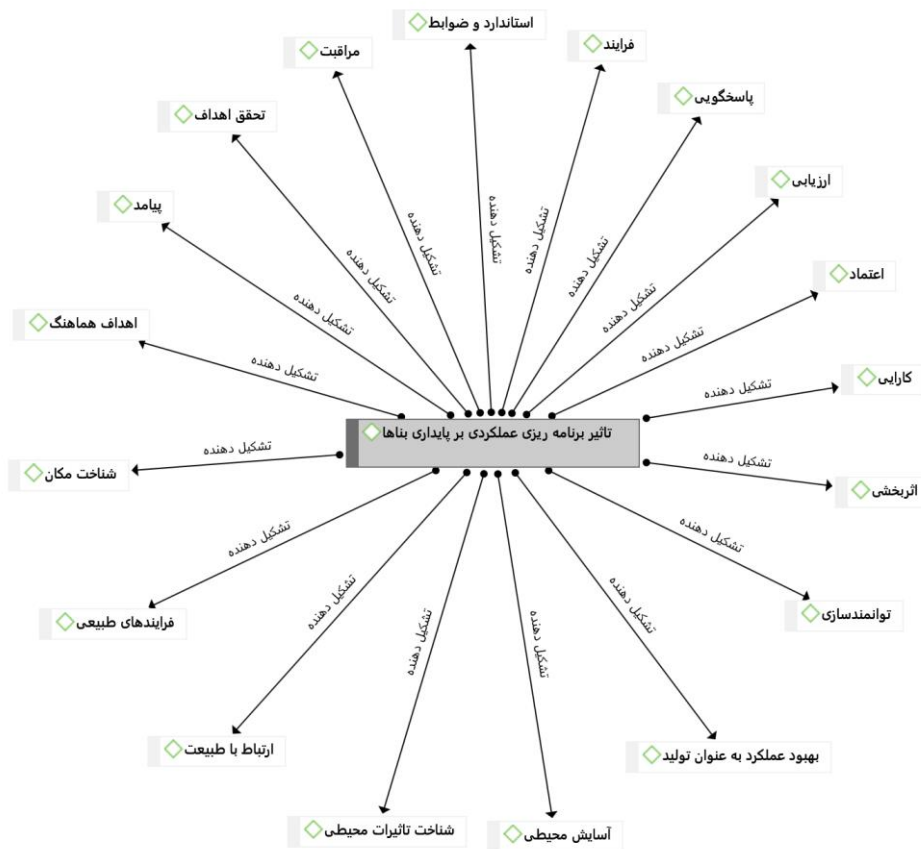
استاندارد و ضوابط
مراقبت
فرایند
پاسخگویی
تحقق اهداف
ارزیابی
پیامد
اعتماد
اهداف هماهنگ
کارایی
تأثیر برنامه ریزی عملکردی بر پایداری بناها
شناخت مکان
اثربخشی
توانمندسازی
فرایندهای طبیعی
ارتباط با طبیعت
بهبود عملکرد به عنوان تولید
شناخت تاثیرات محیطی
آسایش محیطی
تشکیل دهنده
تشکیل دهنده
تشکیل دهنده
تشکیل دهنده
تشکیل دهنده
تشکیل دهنده
تشکیل دهنده
تشکیل دهنده
تشکیل دهنده
تشکیل دهنده
تشکیل دهنده
تشکیل دهنده
تشکیل دهنده
تشکیل دهنده
تشکیل دهنده
تشکیل دهنده
تشکیل دهنده
تشکیل دهنده
تشکیل دهنده